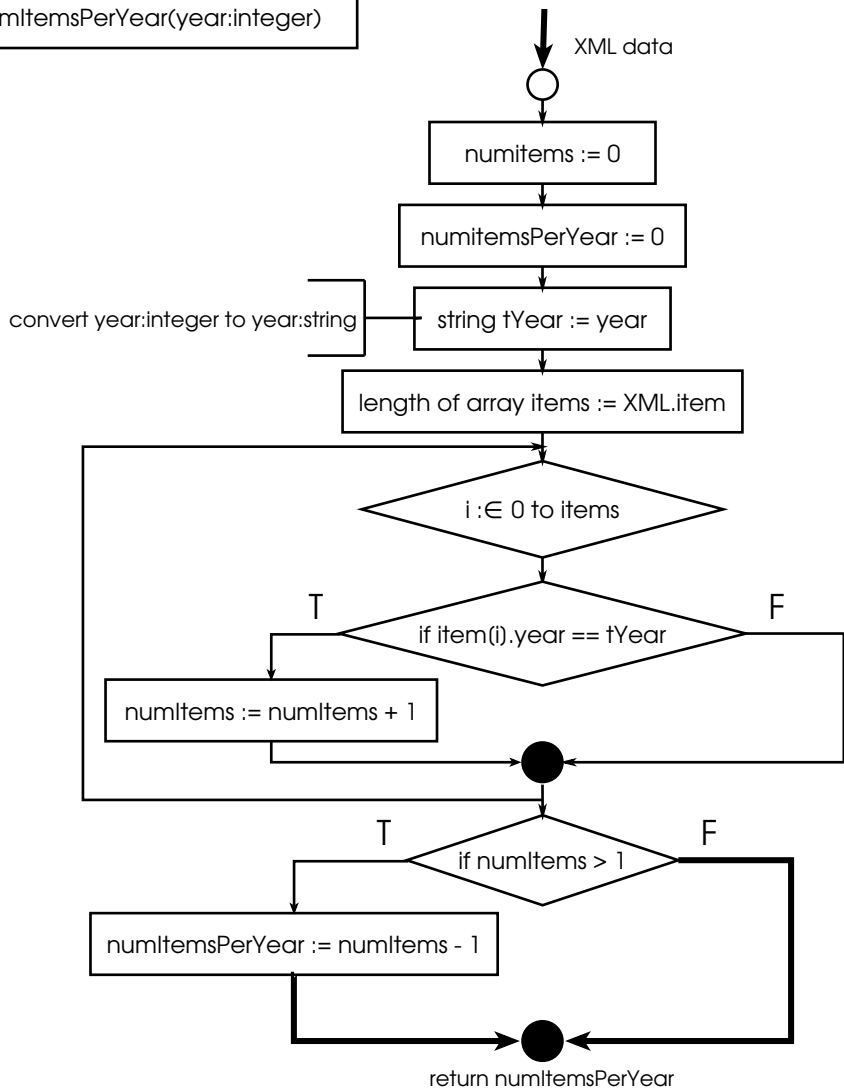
mItemsPerYear(year:integer)

XML data

numitems := 0

numitemsPerYear := 0

convert year:integer to year:string

string tYear := year

length of array items := XML.item

i :∈ 0 to items

T

if item(i).year == tYear

F

numItems := numItems + 1

T

if numItems > 1

F

numItemsPerYear := numItems - 1

return numItemsPerYear